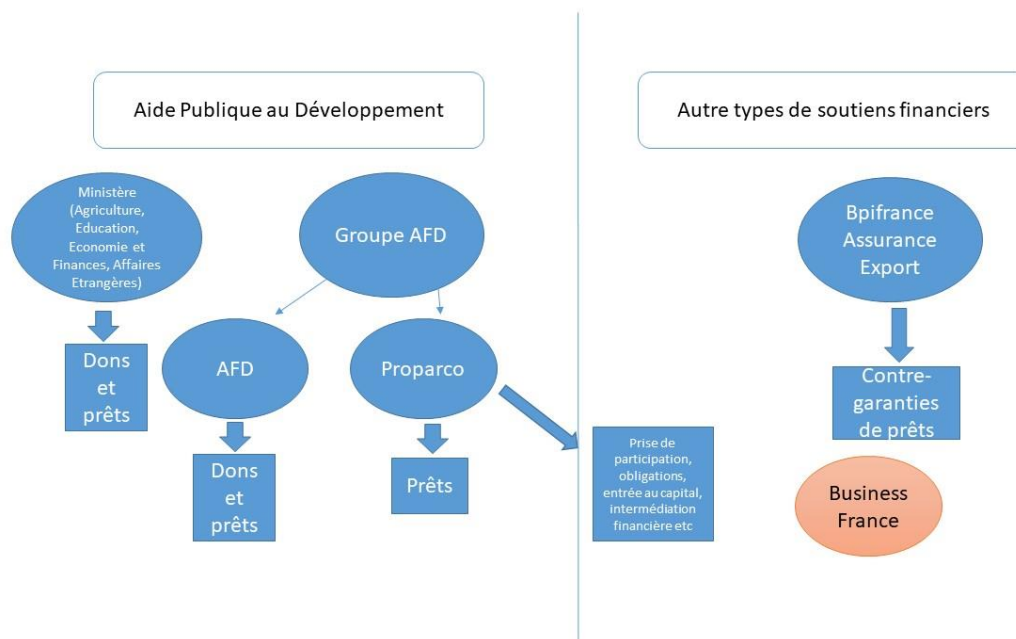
Aide Publique au Développement

Autre types de soutiens financiers

Ministère (Agriculture, Education, Economie et Finances, Affaires Etrangères)

Dons et prêts

Groupe AFD

AFD

Dons et prêts

Proparco

Prêts

Prise de participation, obligations, entrée au capital, intermédiation financière etc

Bpifrance Assurance Export

Contre-garanties de prêts

Business France